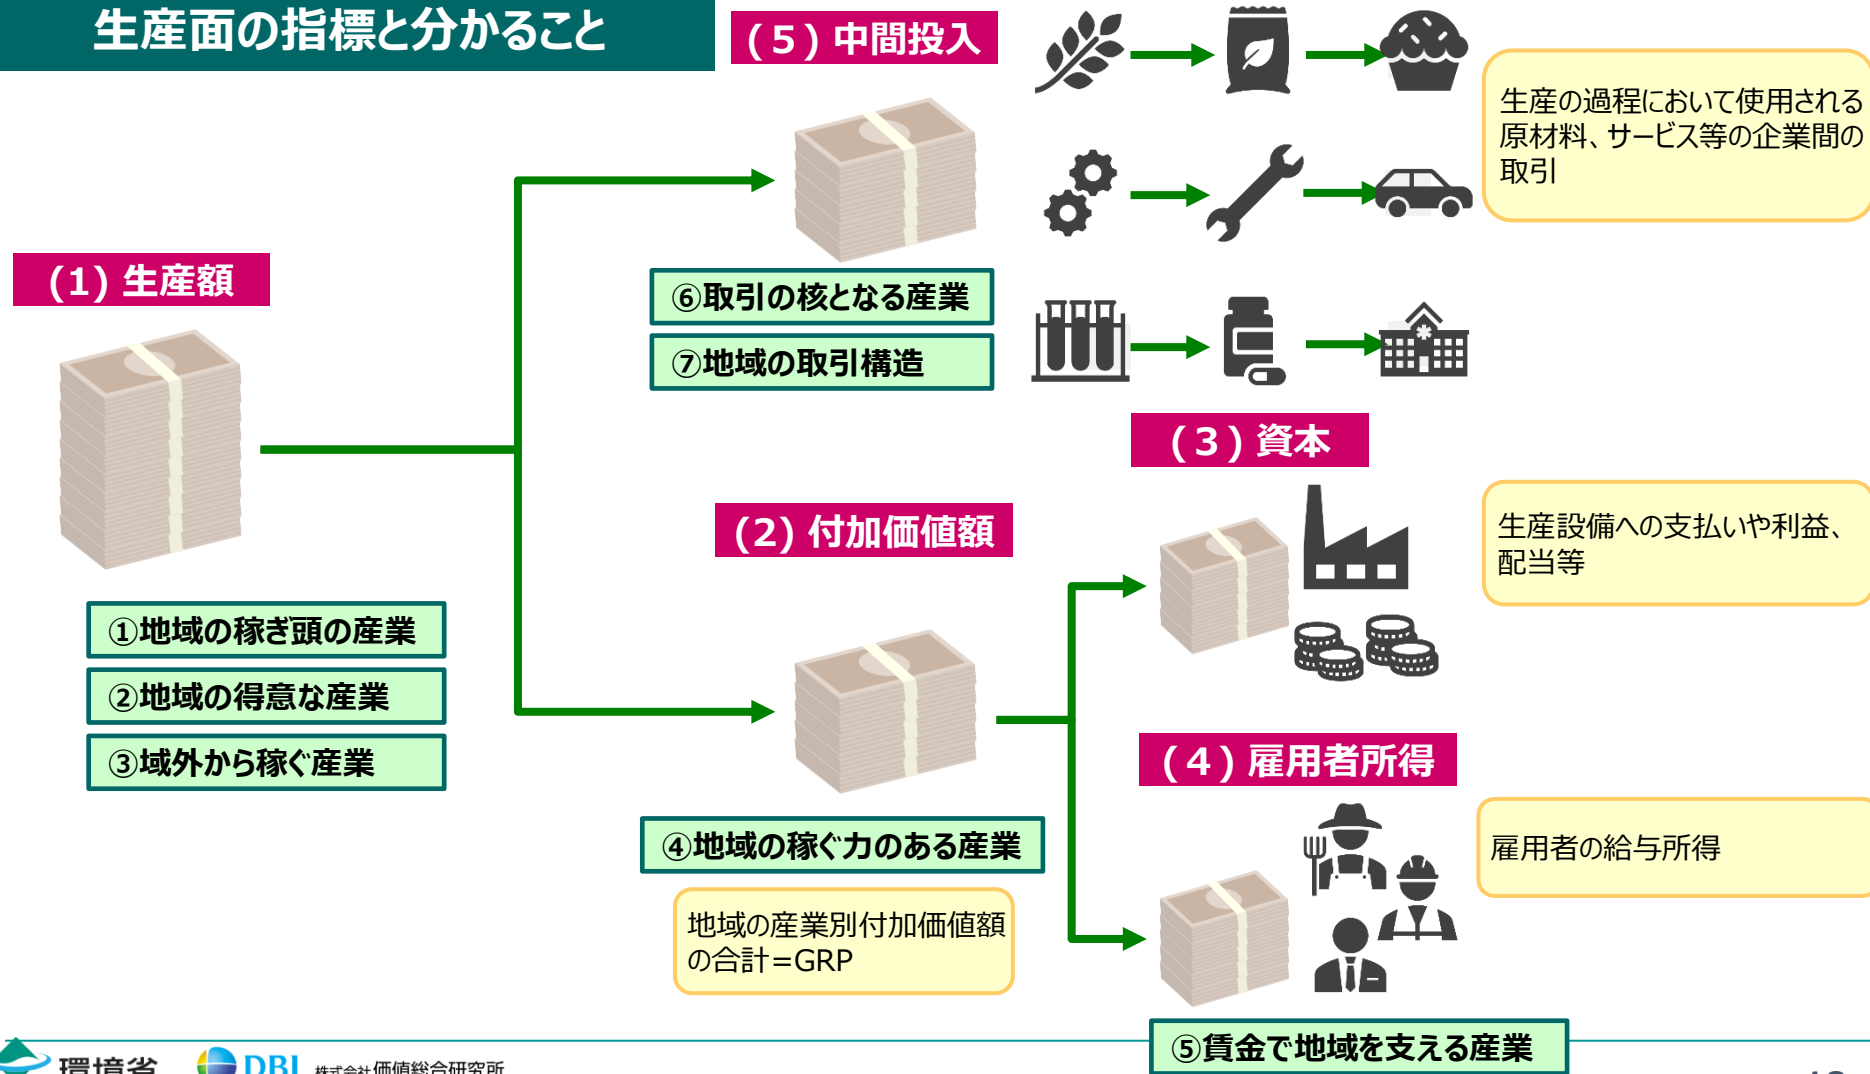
生産面の指標と分かること

（5）中間投入

生産の過程において使用される原材料、サービス等の企業間の取引

（1）生産額

⑥取引の核となる産業

⑦地域の取引構造

（3）資本

（2）付加価値額

生産設備への支払いや利益、配当等

①地域の稼ぎ頭の産業

②地域の得意な産業

③域外から稼ぐ産業

（4）雇用者所得

④地域の稼ぐ力のある産業

雇用者の給与所得

地域の産業別付加価値額の合計＝GRP

⑤賃金で地域を支える産業

環境省　DBJ　株式会社価値総合研究所